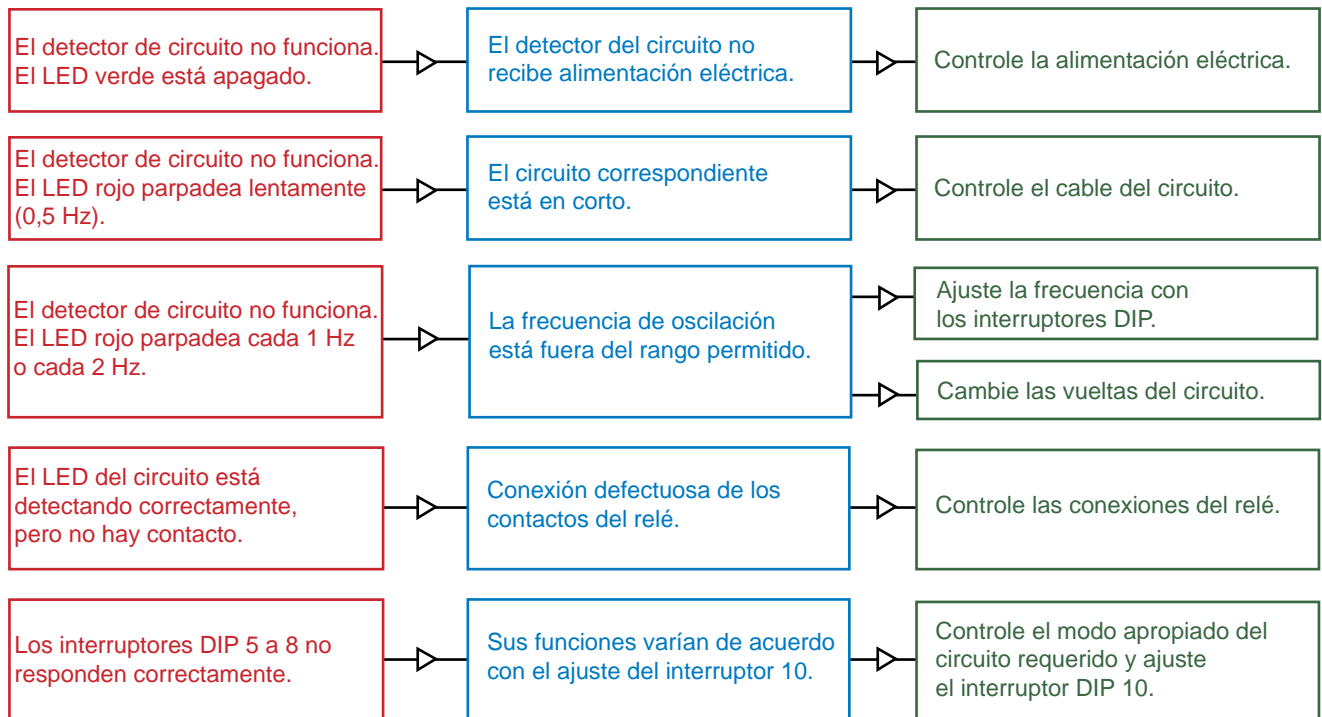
El detector de circuito no funciona. El LED verde está apagado.

El detector del circuito no recibe alimentación eléctrica.

Controle la alimentación eléctrica.

El detector de circuito no funciona. El LED rojo parpadea lentamente (0,5 Hz).

El circuito correspondiente está en corto.

Controle el cable del circuito.

El detector de circuito no funciona. El LED rojo parpadea cada 1 Hz o cada 2 Hz.

La frecuencia de oscilación está fuera del rango permitido.

Ajuste la frecuencia con los interruptores DIP.

Cambie las vueltas del circuito.

El LED del circuito está detectando correctamente, pero no hay contacto.

Conexión defectuosa de los contactos del relé.

Controle las conexiones del relé.

Los interruptores DIP 5 a 8 no responden correctamente.

Sus funciones varían de acuerdo con el ajuste del interruptor 10.

Controle el modo apropiado del circuito requerido y ajuste el interruptor DIP 10.